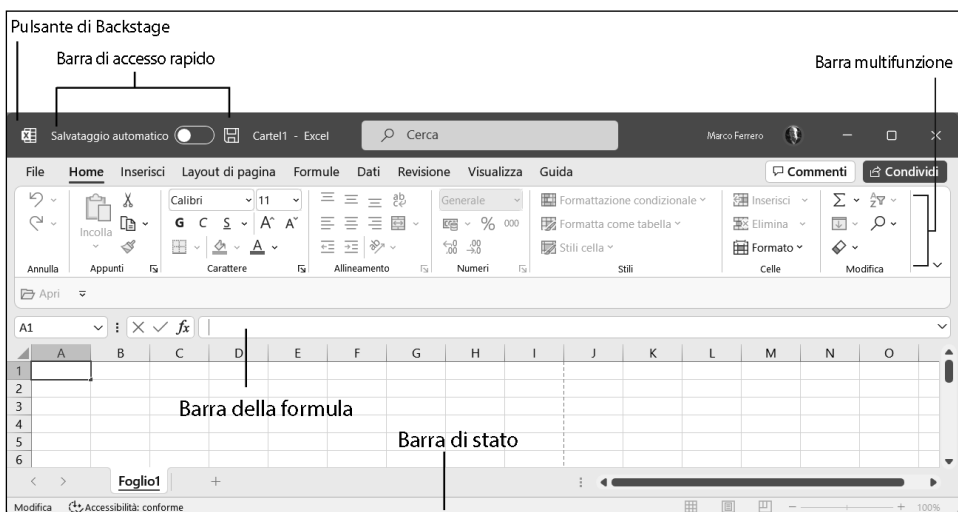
Pulsante di Backstage

Barra di accesso rapido

Barra multifunzione

Salvataggio automatico Cartel1 - Excel Cerca Marco Ferrero

File Home Inserisci Layout di pagina Formule Dati Revisione Visualizza Guida Commenti Condividi

Incolla Calibri 11 G C S A A Generale % 000 Formattazione condizionale Formatta come tabella Stili cella Inserisci Elimina Formato

Annulla Appunti Carattere Allineamento Numeri Stili Celle Modifica

Apri

A1 $fx$

| | A | B | C | D | E | F | G | H | I | J | K | L | M | N | O |
|---|---|---|---|---|---|---|---|---|---|---|---|---|---|---|---|
| 1 | | | | | | | | | | | | | | | |
| 2 | | | | | | | | | | | | | | | |
| 3 | | | | | | | | | | | | | | | |
| 4 | | | | | | | | | | | | | | | |
| 5 | | | | | | | | | | | | | | | |
| 6 | | | | | | | | | | | | | | | |

Barra della formula

Barra di stato

Foglio1 +

Modifica Accessibilità: conforme 100%